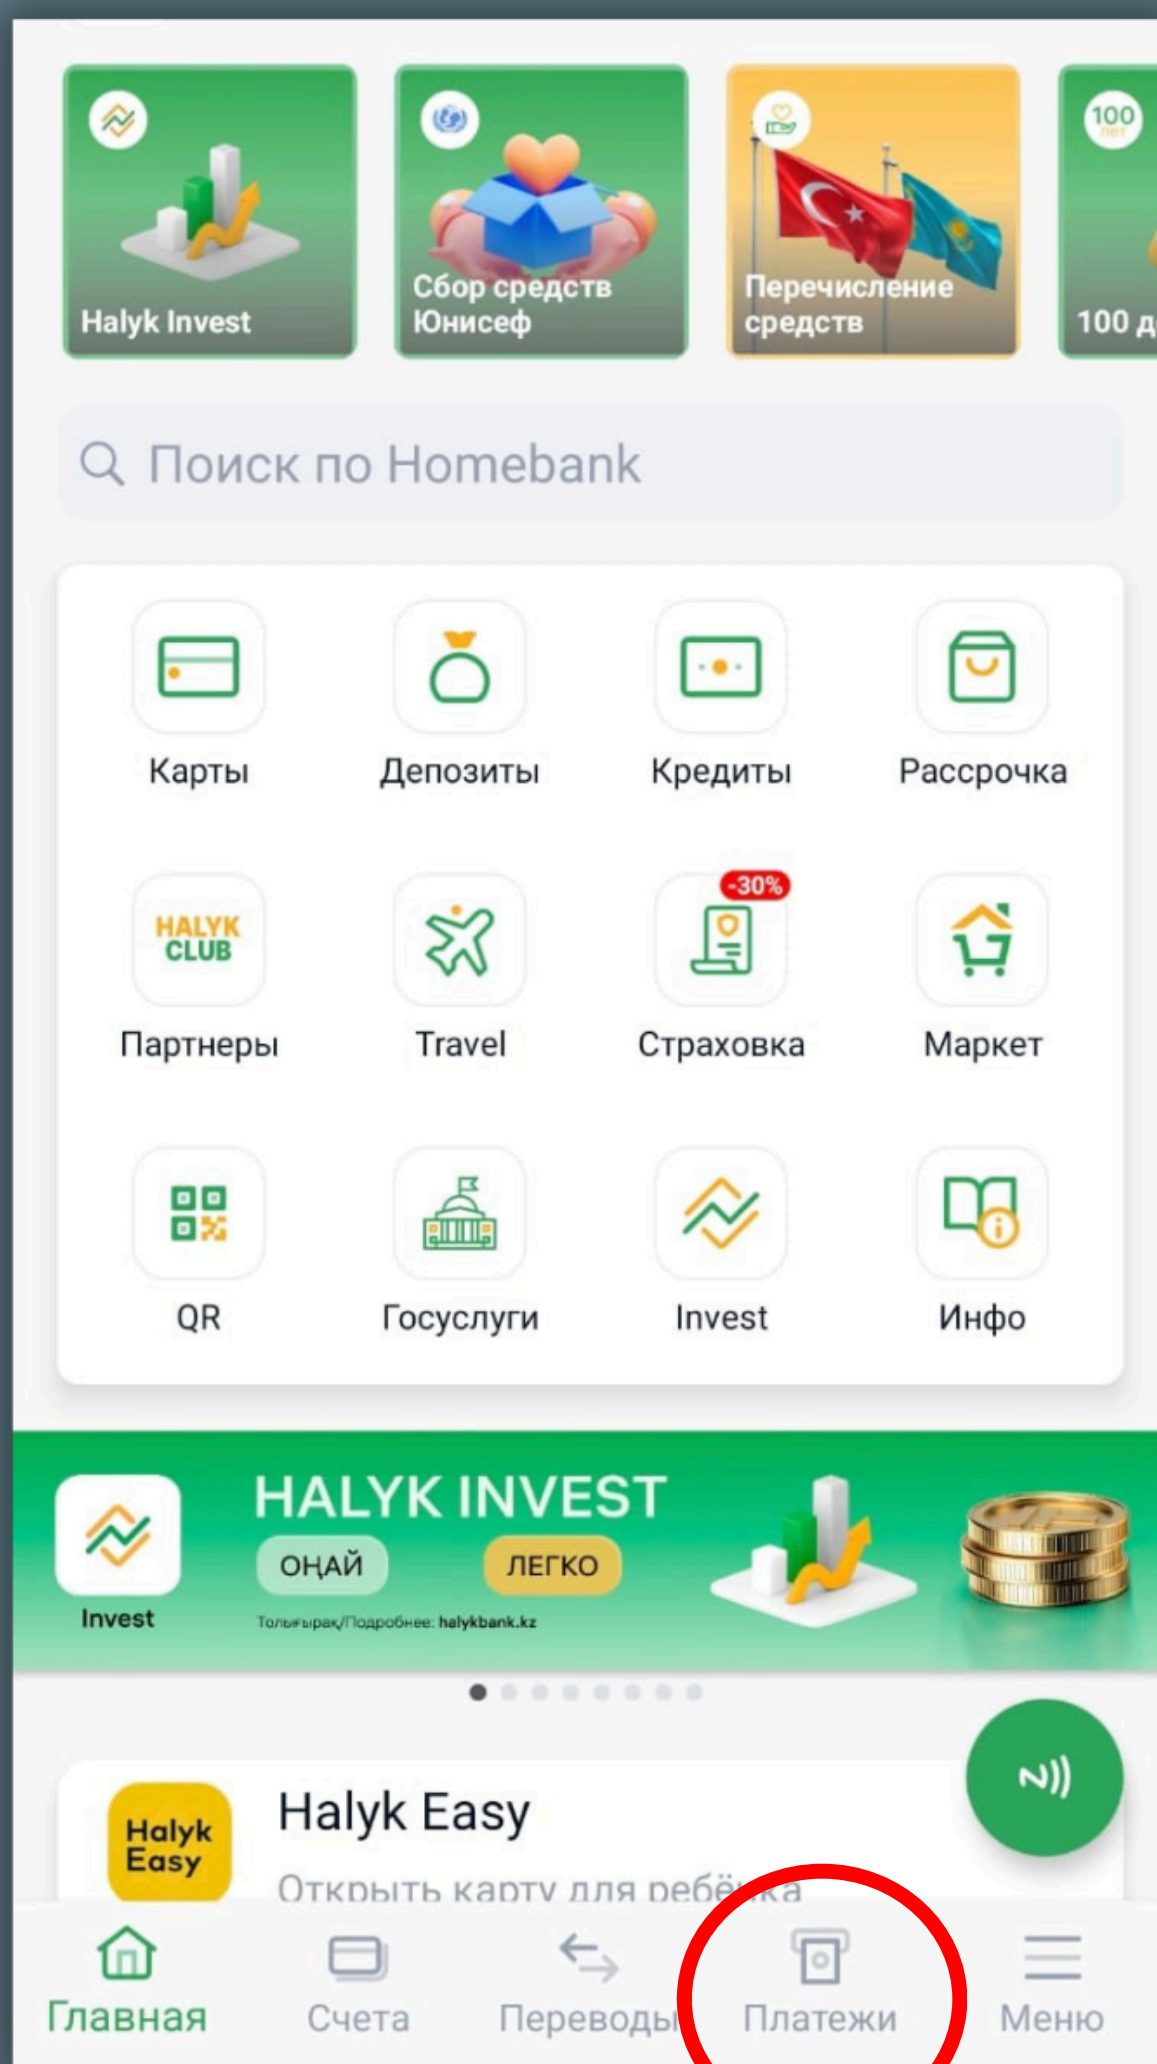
Halyk Invest

Сбор средств Юнисеф

Перечисление средств

100 лет

100 д

Поиск по Homebank

Карты

Депозиты

Кредиты

Рассрочка

HALYK CLUB

Партнеры

Travel

-30%

Страховка

Маркет

QR

Госуслуги

Invest

Инфо

Invest

HALYK INVEST

ОҢАЙ

ЛЕГКО

Толығырақ/Подробнее: halykbank.kz

Halyk Easy

Halyk Easy

Открыть карту для ребёнка

Главная

Счета

Переводы

Платежи

Меню